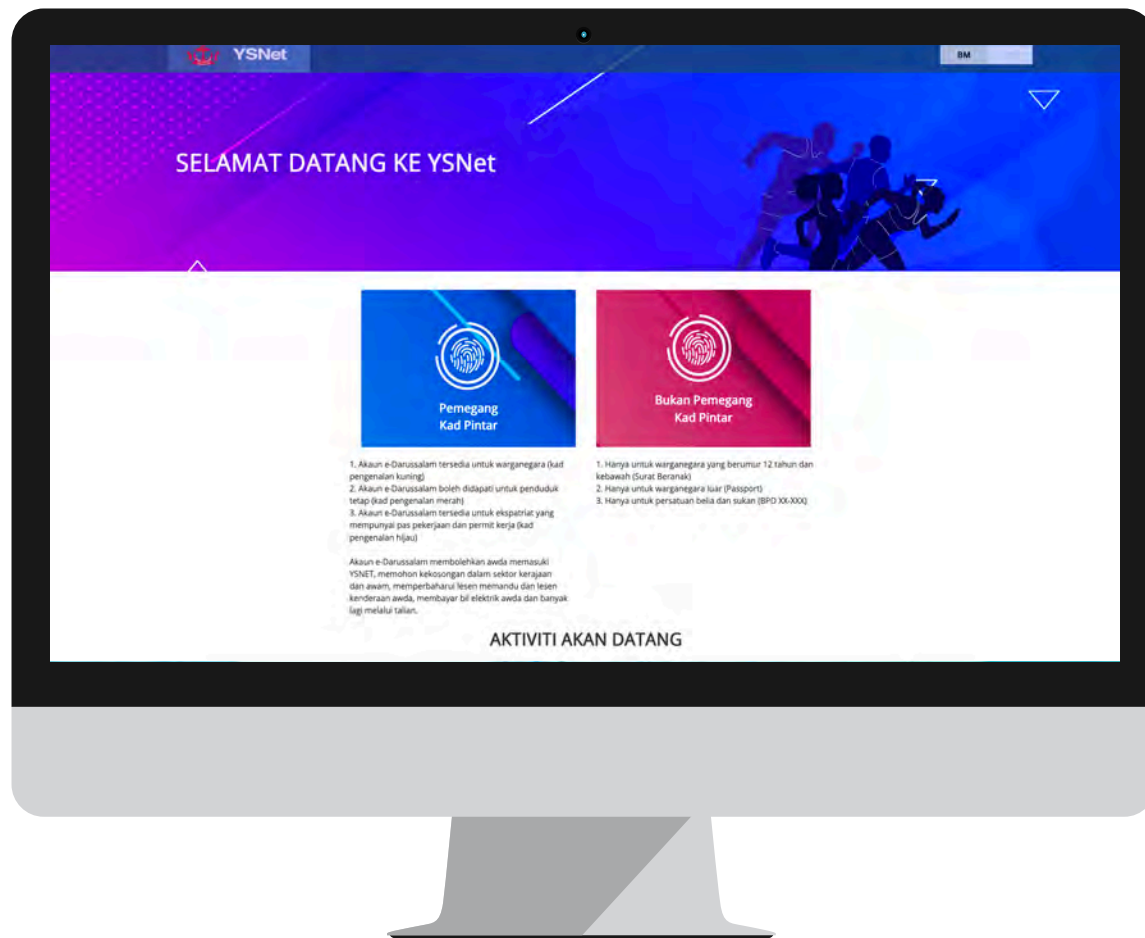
YSNet

BM

SELAMAT DATANG KE YSNet

Pemegang Kad Pintar

Bukan Pemegang Kad Pintar

1. Akaun e-Darussalam tersedia untuk warganegara (kad pengenalan kuning)
2. Akaun e-Darussalam boleh didapati untuk penduduk tetap (kad pengenalan merah)
3. Akaun e-Darussalam tersedia untuk ekspatriat yang mempunyai pas pekerjaan dan permit kerja (kad pengenalan hijau)

Akaun e-Darussalam membolehkan awda memasuki YSNET, memohon kekosongan dalam sektor kerajaan dan awam, memperbaharui lesen memandu dan lesen kenderaan awda, membayar bil elektrik awda dan banyak lagi melalui talian.

1. Hanya untuk warganegara yang berumur 12 tahun dan kebawah (Surat Beranak)
2. Hanya untuk warganegara luar (Passport)
3. Hanya untuk persatuan belia dan sukan (BPD XX-XXX)

AKTIVITI AKAN DATANG